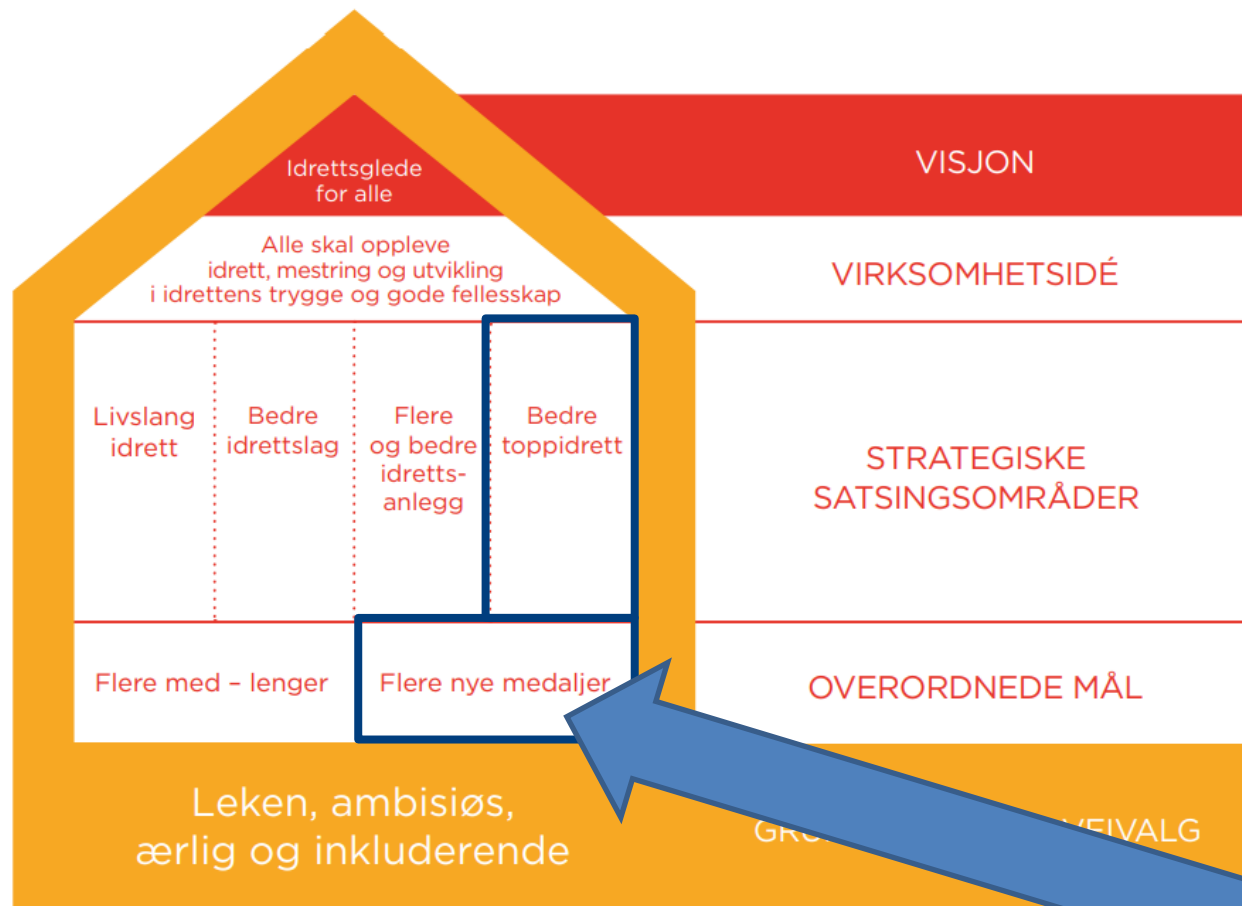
Idrettsglede for alle

VISJON

Alle skal oppleve idrett, mestring og utvikling i idrettens trygge og gode fellesskap

VIRKSOMHETSIDÉ

Livslang idrett

Bedre idrettslag

Flere og bedre idrettsanlegg

Bedre toppidrett

STRATEGISKE SATSINGSOMRÅDER

Flere med – lenger

Flere nye medaljer

OVERORDNEDE MÅL

Leken, ambisiøs, ærlig og inkluderende

GRU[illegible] VEIVALG